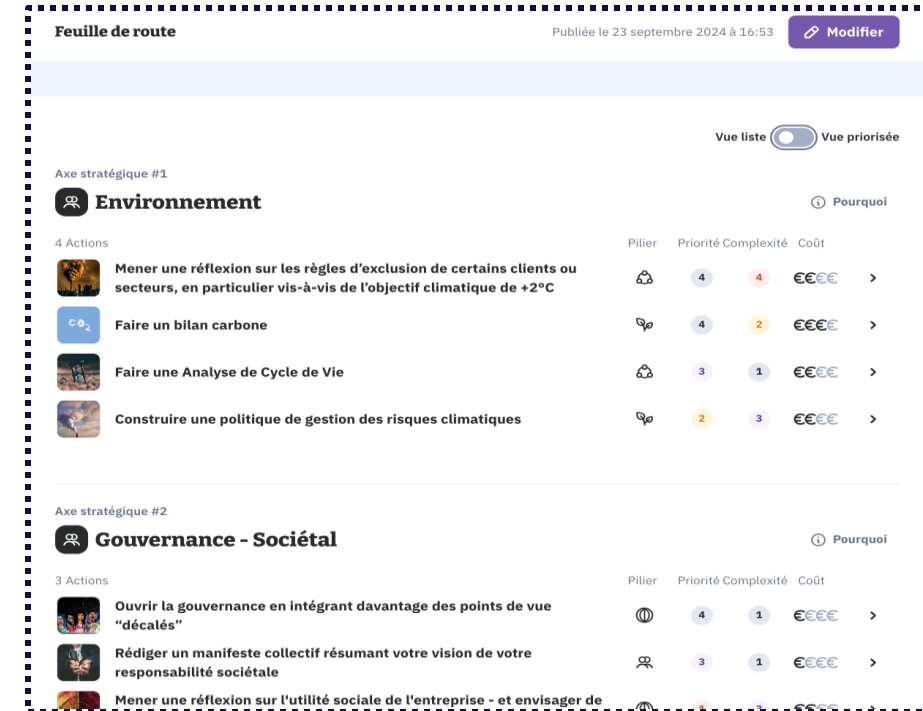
Feuille de route

Publiée le 23 septembre 2024 à 16:53

Modifier

Vue liste Vue priorisée

Axe stratégique #1

Environnement

Pourquoi

4 Actions

| | Pilier | Priorité | Complexité | Coût |
|---|---|---|---|---|
| Mener une réflexion sur les règles d'exclusion de certains clients ou secteurs, en particulier vis-à-vis de l'objectif climatique de +2°C | | 4 | 4 | €€€€ |
| Faire un bilan carbone | | 4 | 2 | €€€€ |
| Faire une Analyse de Cycle de Vie | | 3 | 1 | €€€€ |
| Construire une politique de gestion des risques climatiques | | 2 | 3 | €€€€ |

Axe stratégique #2

Gouvernance - Sociétal

Pourquoi

3 Actions

| | Pilier | Priorité | Complexité | Coût |
|---|---|---|---|---|
| Ouvrir la gouvernance en intégrant davantage des points de vue "décalés" | | 4 | 1 | €€€€ |
| Rédiger un manifeste collectif résumant votre vision de votre responsabilité sociétale | | 3 | 1 | €€€€ |
| Mener une réflexion sur l'utilité sociale de l'entreprise - et envisager de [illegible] | | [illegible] | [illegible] | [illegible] |